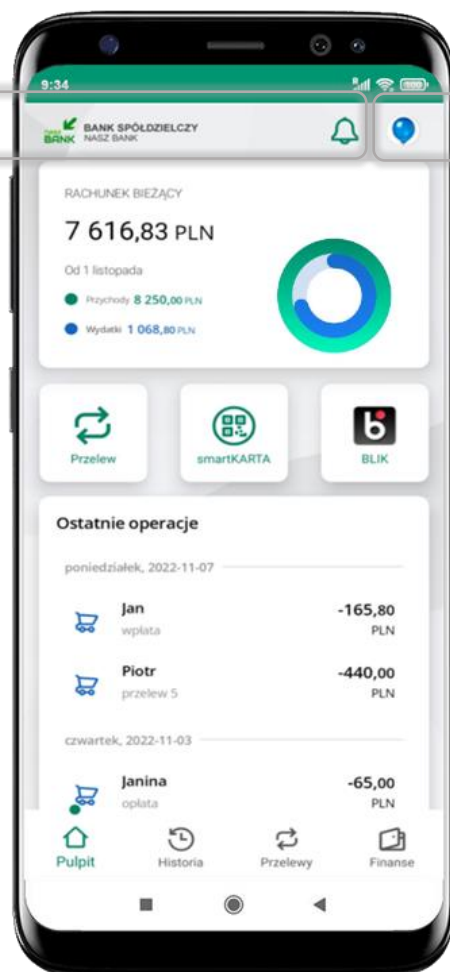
9:34

BANK SPÓŁDZIELCZY
NASZ BANK

RACHUNEK BIEŻĄCY

7 616,83 PLN

Od 1 listopada

Przychody 8 250,00 PLN

Wydatki 1 068,80 PLN

Przelew

smartKARTA

BLIK

Ostatnie operacje

poniedziałek, 2022-11-07

Jan
wpłata
-165,80
PLN

Piotr
przelew 5
-440,00
PLN

czwartek, 2022-11-03

Janina
opłata
-65,00
PLN

Pulpit

Historia

Przelewy

Finanse